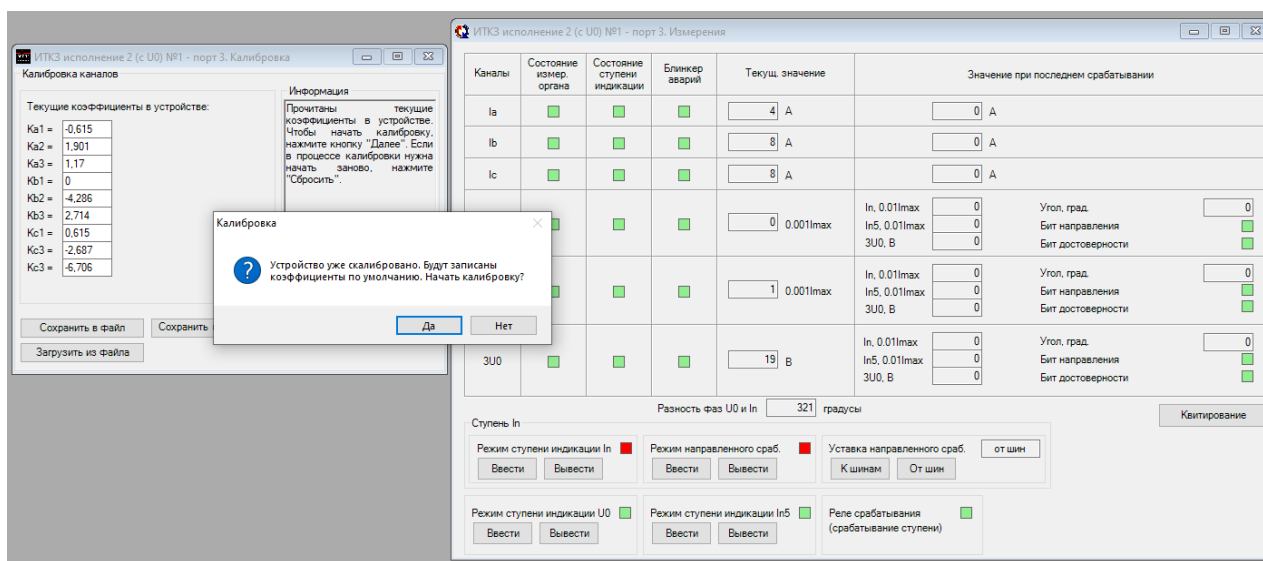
ИТКЗ исполнение 2 (с U0) №1 - порт 3. Калибровка

Калибровка каналов

Текущие коэффициенты в устройстве:

Ka1 = -0,615
Ka2 = 1,901
Ka3 = 1,17
Kb1 = 0
Kb2 = -4,286
Kb3 = 2,714
Kc1 = 0,615
Kc3 = -2,687
Kc3 = -6,706

Информация

Прочитаны текущие коэффициенты в устройстве. Чтобы начать калибровку, нажмите кнопку "Далее". Если в процессе калибровки нужна начать заново, нажмите "Сбросить".

Сохранить в файл
Сохранить
Загрузить из файла

Калибровка

Устройство уже скалибровано. Будут записаны коэффициенты по умолчанию. Начать калибровку?

Да
Нет

ИТКЗ исполнение 2 (с U0) №1 - порт 3. Измерения

| Каналы | Состояние измер. органа | Состояние ступени индикации | Блинкер аварий | Текущ. значение | Значение при последнем срабатывании |
|---|---|---|---|---|---|
| Ia | | | | 4 A | 0 A |
| Ib | | | | 8 A | 0 A |
| Ic | | | | 8 A | 0 A |
| | | | | 0 0.001Imax | In, 0.01Imax 0; In5, 0.01Imax 0; 3U0, B 0; Угол, град. 0; Бит направления; Бит достоверности |
| | | | | 1 0.001Imax | In, 0.01Imax 0; In5, 0.01Imax 0; 3U0, B 0; Угол, град. 0; Бит направления; Бит достоверности |
| 3U0 | | | | 19 B | In, 0.01Imax 0; In5, 0.01Imax 0; 3U0, B 0; Угол, град. 0; Бит направления; Бит достоверности |

Разность фаз U0 и In 321 градусы

Квитирование

Ступень In

Режим ступени индикации In
Ввести
Вывести

Режим направленного сраб.
Ввести
Вывести

Уставка направленного сраб. от шин
К шинам
От шин

Режим ступени индикации U0
Ввести
Вывести

Режим ступени индикации In5
Ввести
Вывести

Реле срабатывания (срабатывание ступени)